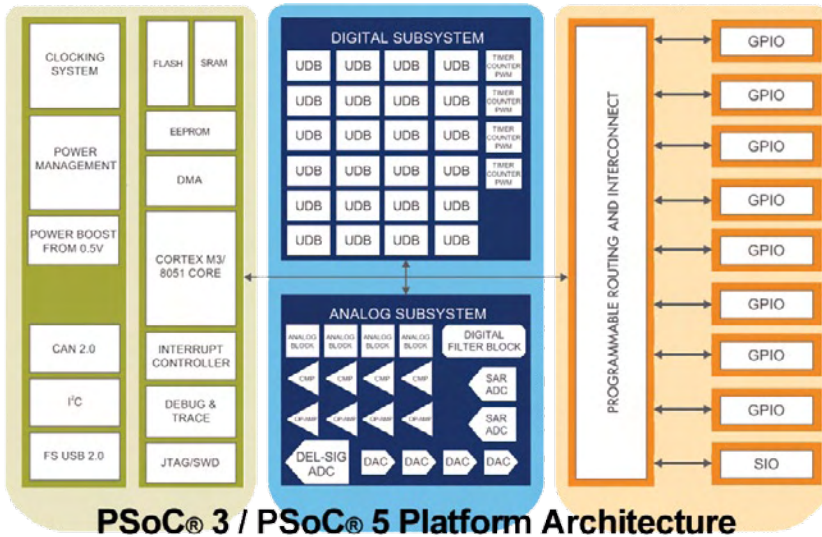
CLOCKING SYSTEM

POWER MANAGEMENT

POWER BOOST FROM 0.5V

CAN 2.0

I$^2$C

FS USB 2.0

FLASH

SRAM

EEPROM

DMA

CORTEX M3/ 8051 CORE

INTERRUPT CONTROLLER

DEBUG & TRACE

JTAG/SWD

DIGITAL SUBSYSTEM

| UDB | UDB | UDB | UDB | TIMER COUNTER PWM |
|---|---|---|---|---|
| UDB | UDB | UDB | UDB | TIMER COUNTER PWM |
| UDB | UDB | UDB | UDB | TIMER COUNTER PWM |
| UDB | UDB | UDB | UDB | TIMER COUNTER PWM |
| UDB | UDB | UDB | UDB | |
| UDB | UDB | UDB | UDB | |

ANALOG SUBSYSTEM

ANALOG BLOCK

ANALOG BLOCK

ANALOG BLOCK

ANALOG BLOCK

DIGITAL FILTER BLOCK

CMP

CMP

CMP

CMP

OP-AMP

OP-AMP

OP-AMP

OP-AMP

SAR ADC

SAR ADC

DEL-SIG ADC

DAC

DAC

DAC

DAC

PROGRAMMABLE ROUTING AND INTERCONNECT

GPIO

GPIO

GPIO

GPIO

GPIO

GPIO

GPIO

GPIO

SIO

PSoC® 3 / PSoC® 5 Platform Architecture